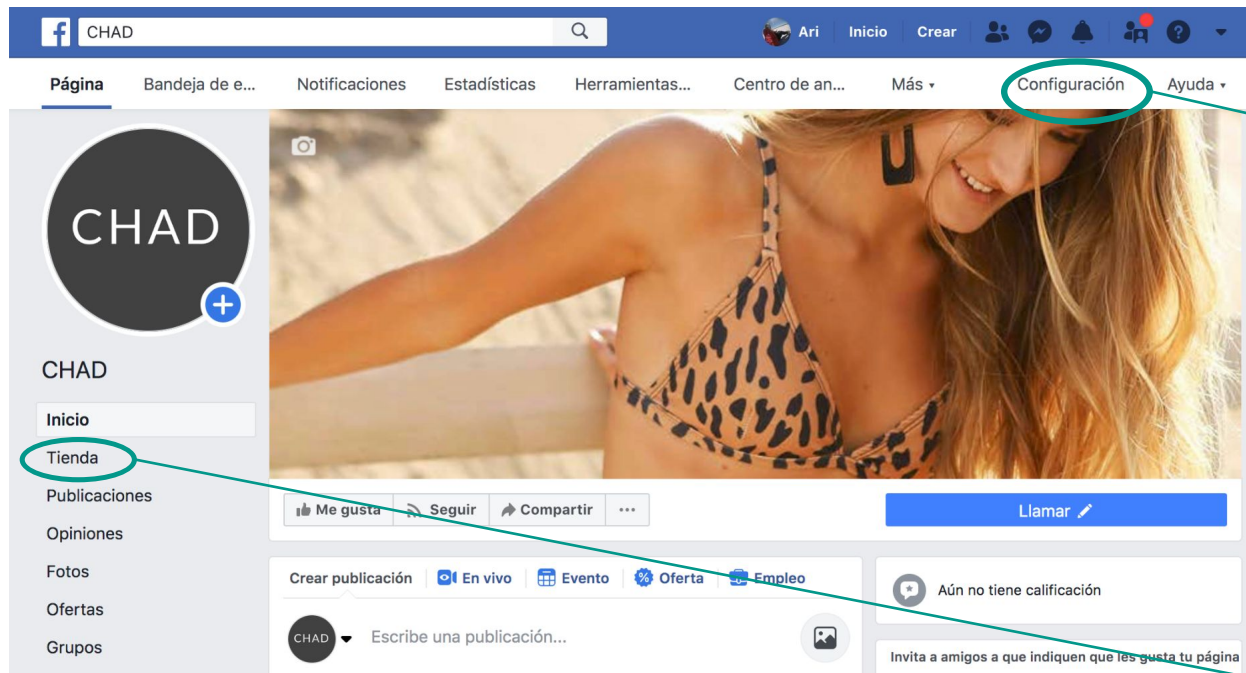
CHAD

Ari Inicio Crear

Página Bandeja de e... Notificaciones Estadísticas Herramientas... Centro de an... Más Configuración Ayuda

CHAD

CHAD

Inicio
Tienda
Publicaciones
Opiniones
Fotos
Ofertas
Grupos

Me gusta Seguir Compartir ···

Llamar

Crear publicación En vivo Evento Oferta Empleo

CHAD Escribe una publicación...

Aún no tiene calificación

Invita a amigos a que indiquen que les gusta tu página